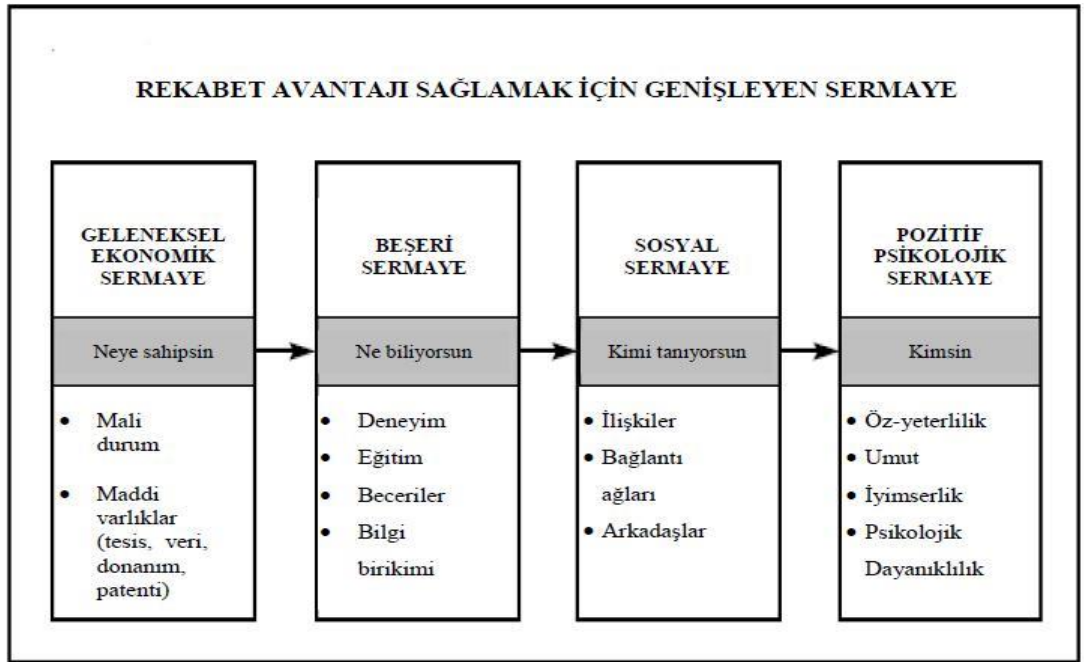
REKABET AVANTAJI SAĞLAMAK İÇİN GENİŞLEYEN SERMAYE

GELENEKSEL EKONOMİK SERMAYE

Neye sahipsin

• Mali durum
• Maddi varlıklar (tesis, veri, donanım, patenti)

BEŞERİ SERMAYE

Ne biliyorsun

• Deneyim
• Eğitim
• Beceriler
• Bilgi birikimi

SOSYAL SERMAYE

Kimi tanıyorsun

• İlişkiler
• Bağlantı ağları
• Arkadaşlar

POZİTİF PSİKOLOJİK SERMAYE

Kimsin

• Öz-yeterlilik
• Umut
• İyimserlik
• Psikolojik Dayanıklılık